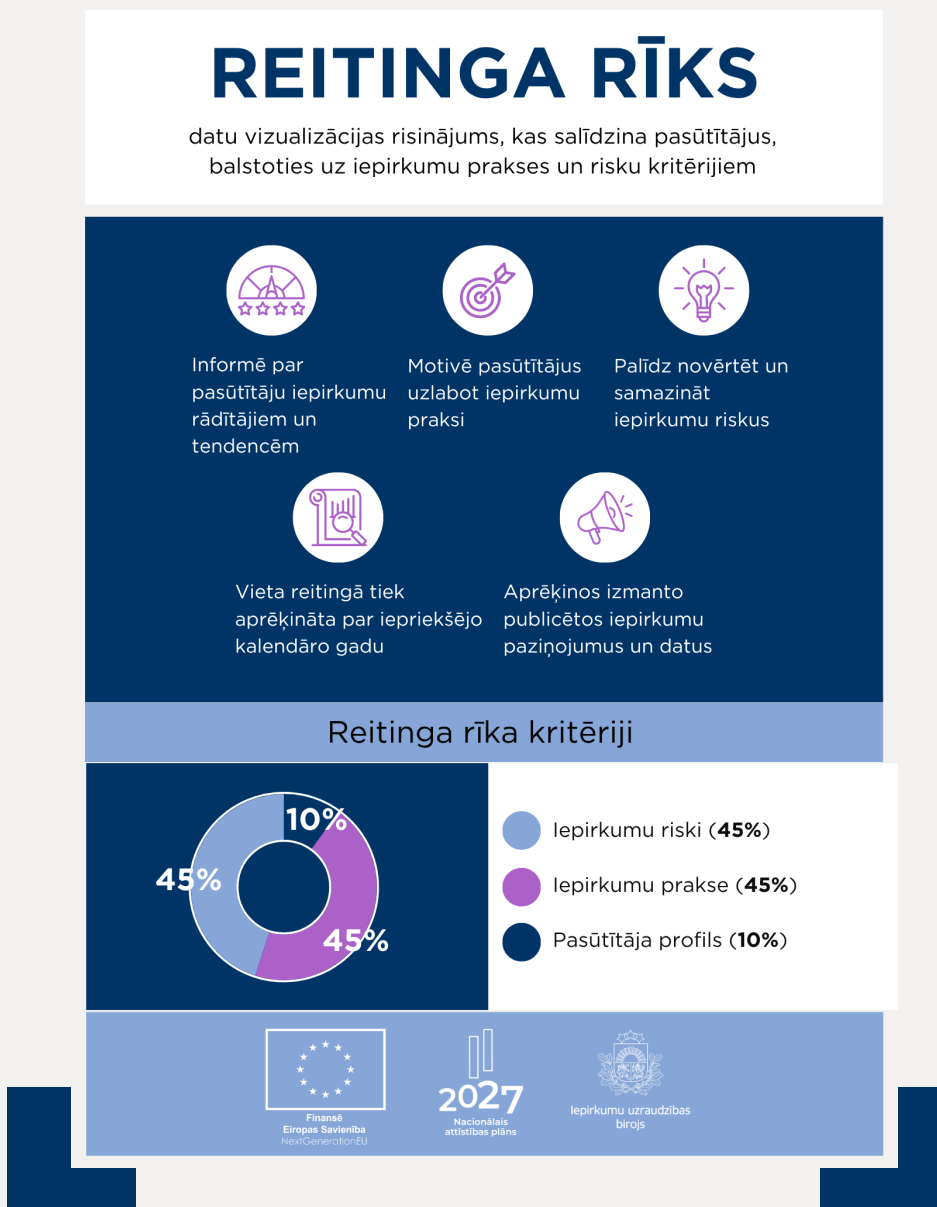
REITINGA RĪKS

datu vizualizācijas risinājums, kas salīdzina pasūtītājus, balstoties uz iepirkumu prakses un risku kritērijiem

Informē par pasūtītāju iepirkumu rādītājiem un tendencēm

Motivē pasūtītājus uzlabot iepirkumu praksi

Palīdz novērtēt un samazināt iepirkumu riskus

Vieta reitingā tiek aprēķināta par iepriekšējo kalendāro gadu

Aprēķinos izmanto publicētos iepirkumu paziņojumus un datus

Reitinga rīka kritēriji

10%
45%
45%

Iepirkumu riski (**45%**)

Iepirkumu prakse (**45%**)

Pasūtītāja profils (**10%**)

Finansē Eiropas Savienība NextGenerationEU

2027 Nacionālais attīstības plāns

Iepirkumu uzraudzības birojs